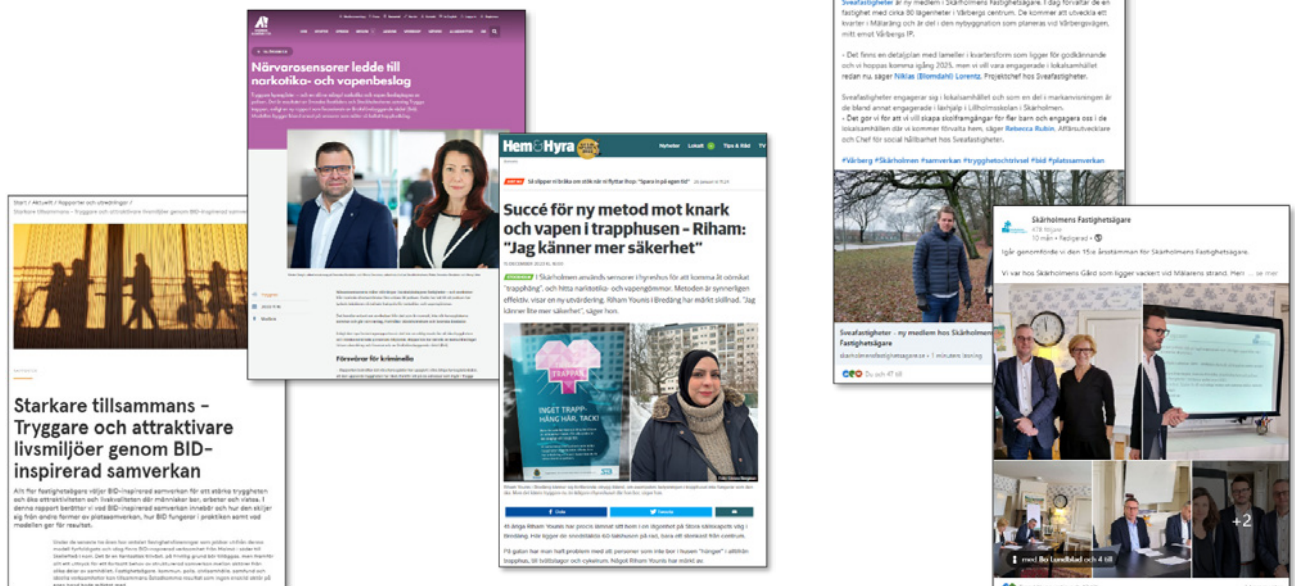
Närvarosensorer ledde till narkotika- och vapenbeslag

Förebygg för kriminella

Start / Aktuellt / Rapporter och utredningar /
Starkare tillsammans – Tryggare och attraktivare livsmiljöer genom BID-inspirerad samverkan

Starkare tillsammans – Tryggare och attraktivare livsmiljöer genom BID-inspirerad samverkan

Allt fler fastighetsägare väljer BID-inspirerad samverkan för att stärka tryggheten och öka attraktiviteten och livskvaliteten där människor bor, arbetar och vistas. I denna rapport berättar vi vad BID-inspirerad samverkan innebär och hur den skiljer sig från andra former av platssamverkan, hur BID fungerar i praktiken samt vad modellen ger för resultat.

Hem&Hyra

Nyheter Lokalt Tips & Råd TV

Succé för ny metod mot knark och vapen i trapphusen – Riham: "Jag känner mer säkerhet"

I Skärholmen används sensorer i hyreshus för att komma åt oönskat "trapphäng", och hitta narkotika- och vapengömmor. Metoden är synnerligen effektiv, visar en ny utvärdering. Riham Younis i Bredäng har märkt skillnad. "Jag känner lite mer säkerhet", säger hon.

INGET TRAPP-HÄNG HÄR, TACK!

Sveafastigheter är ny medlem i Skärholmens Fastighetsägare. I dag förvaltar de en fastighet med cirka 90 lägenheter i Vårbergs centrum. De kommer att utveckla ett kvarter i Mälaräng och är del i den nybyggnation som planeras vid Vårbergsvägen, mitt emot Vårbergs IP.

- Det finns en detaljplan med lameller i kvartersform som ligger för godkännande och vi hoppas komma igång 2025, men vi vill vara engagerade i lokalsamhället redan nu, säger Niklas (Blomdahl) Lorentz, Projektchef hos Sveafastigheter.

Sveafastigheter engagerar sig i lokalsamhället och som en del i marknavsföringen är de bland annat engagerade i läxhjälp i Lillholmsskolan i Skärholmen.
- Det gör vi för att vi vill skapa skolframgångar för fler barn och engagera oss i de lokalsamhällen där vi kommer förvalta hem, säger Rebecca Rubin, Affärsutvecklare och Chef för social hållbarhet hos Sveafastigheter.

#Vårberg #Skärholmen #samverkan #trygghetochtrivsel #bid #platssamverkan

Sveafastigheter – ny medlem hos Skärholmens Fastighetsägare
skarholmensfastighetsagare.se • 1 minuters läsning

Du och 47 till

Skärholmens Fastighetsägare
478 följare
10 mån • Redigerad •

Igår genomförde vi den 15:e årsstämman för Skärholmens Fastighetsägare.

Vi var hos Skärholmens Gård som ligger vackert vid Mälarens strand. Hen ... se mer

+2

med Bo Lundblad och 4 till